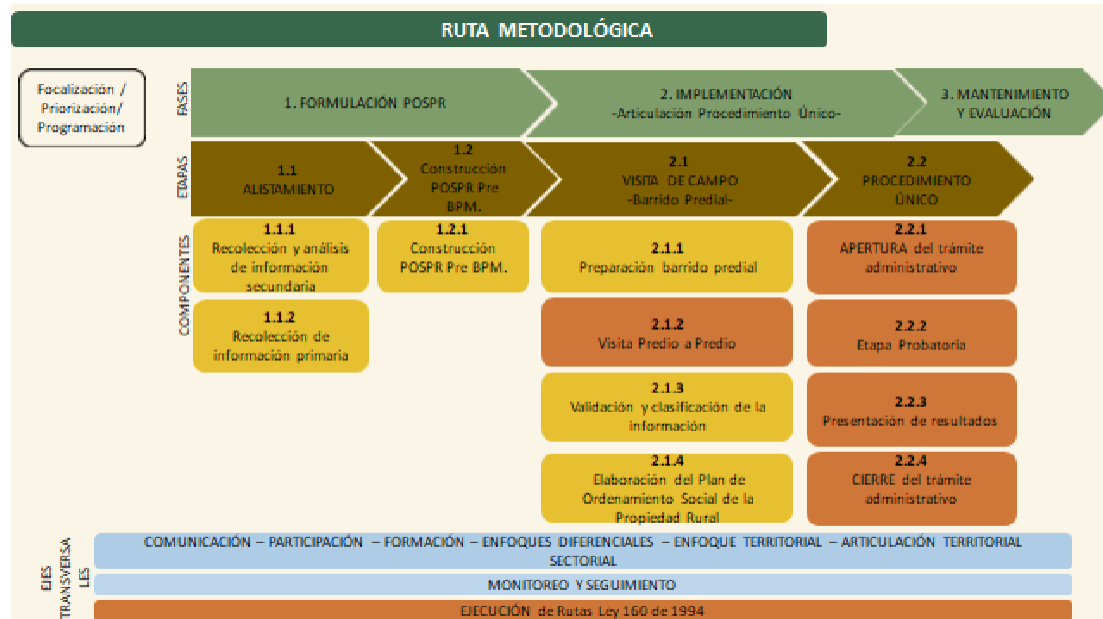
RUTA METODOLÓGICA

Focalización / Priorización/ Programacion

FASES

1. FORMULACIÓN POSPR

2. IMPLEMENTACIÓN -Articulación Procedimiento Único-

3. MANTENIMIENTO Y EVALUACIÓN

ETAPAS

1.1 ALISTAMIENTO

1.2 Construcción POSPR Pre BPM.

2.1 VISITA DE CAMPO -Barrido Predial-

2.2 PROCEDIMIENTO ÚNICO

COMPONENTES

1.1.1 Recolección y análisis de información secundaria

1.1.2 Recolección de información primaria

1.2.1 Construcción POSPR Pre BPM.

2.1.1 Preparación barrido predial

2.1.2 Visita Predio a Predio

2.1.3 Validación y clasificación de la información

2.1.4 Elaboración del Plan de Ordenamiento Social de la Propiedad Rural

2.2.1 APERTURA del trámite administrativo

2.2.2 Etapa Probatoria

2.2.3 Presentación de resultados

2.2.4 CIERRE del trámite administrativo

EJES TRANSVERSALES

COMUNICACIÓN – PARTICIPACIÓN – FORMACIÓN – ENFOQUES DIFERENCIALES – ENFOQUE TERRITORIAL – ARTICULACIÓN TERRITORIAL SECTORIAL

MONITOREO Y SEGUIMIENTO

EJECUCIÓN de Rutas Ley 160 de 1994